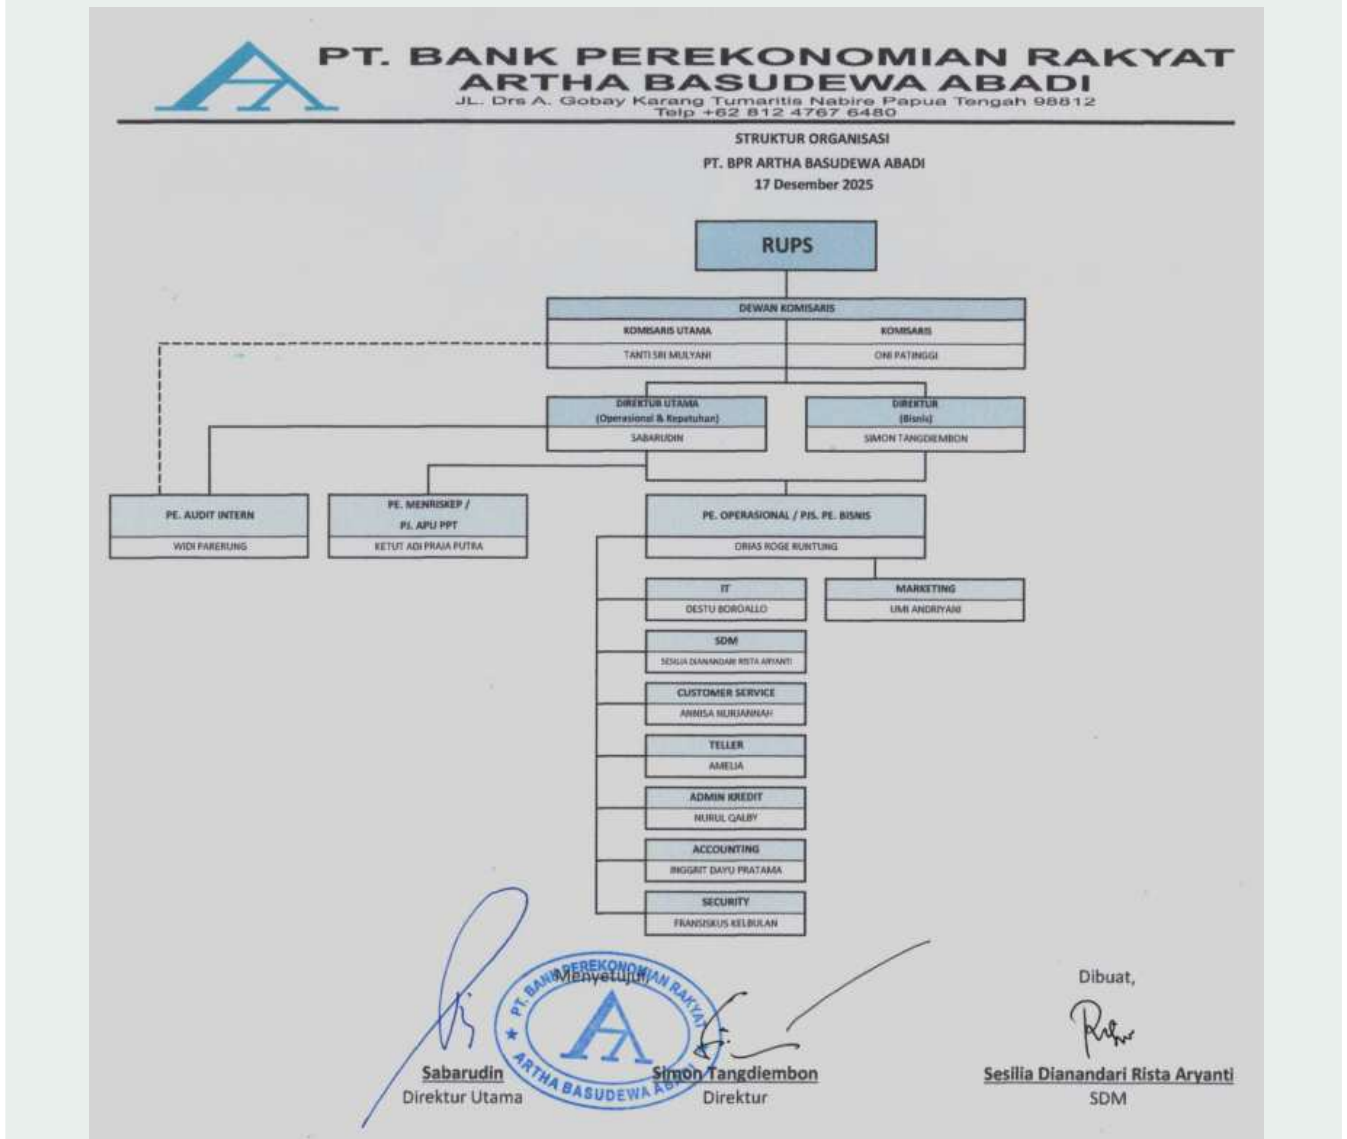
PT. BANK PEREKONOMIAN RAKYAT
ARTHA BASUDEWA ABADI
JL. Drs A. Gobay Karang Tumaritis Nabire Papua Tengah 98812
Telp +62 812 4767 6480

STRUKTUR ORGANISASI
PT. BPR ARTHA BASUDEWA ABADI
17 Desember 2025

RUPS

DEWAN KOMISARIS

| KOMISARIS UTAMA | KOMISARIS |
|---|---|
| TANTI SRI MULYANI | ONI PATINGGI |

DIREKTUR UTAMA
(Operasional & Kepatuhan)
SABARUDIN

DIREKTUR
(Bisnis)
SIMON TANGDIEMBON

PE. AUDIT INTERN
WIDI PARERUNG

PE. MENRISKEP /
PJ. APU PPT
KETUT ADI PRAJA PUTRA

PE. OPERASIONAL / PJS. PE. BISNIS
ORIAS ROGE RUNTUNG

IT
DESTU BOROALLO

MARKETING
UMI ANDRIYANI

SDM
SESILIA DIANANDARI RISTA ARYANTI

CUSTOMER SERVICE
ANNISA NURJANNAH

TELLER
AMELIA

ADMIN KREDIT
NURUL QALBY

ACCOUNTING
INGGRIT DAYU PRATAMA

SECURITY
FRANSISKUS KELBULAN

Menyetujui,

PT. BANK PEREKONOMIAN RAKYAT
ARTHA BASUDEWA ABADI

Sabarudin
Direktur Utama

Simon Tangdiembon
Direktur

Dibuat,

Sesilia Dianandari Rista Aryanti
SDM